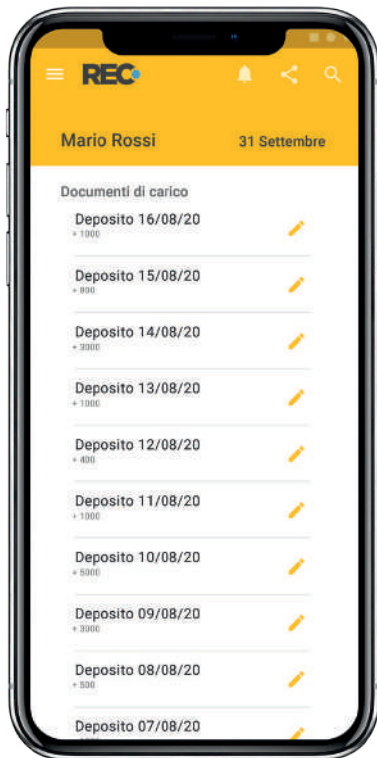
REC

Mario Rossi

31 Settembre

Documenti di carico

Deposito 16/08/20
+ 1000

Deposito 15/08/20
+ 800

Deposito 14/08/20
+ 3000

Deposito 13/08/20
+ 1000

Deposito 12/08/20
+ 400

Deposito 11/08/20
+ 1000

Deposito 10/08/20
+ 5000

Deposito 09/08/20
+ 3000

Deposito 08/08/20
+ 500

Deposito 07/08/20
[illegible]